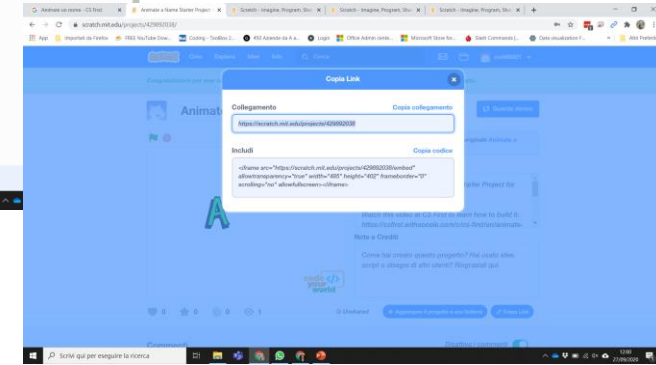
Animate un nome - CS First | Animate a Name Starter Project | Scratch - Imagine, Program, Sha | Scratch - Imagine, Program, Sha | Scratch - Imagine, Program, Sha | Scratch - Imagine, Program, Sha

scratch.mit.edu/projects/429892038/

App | Importati da Firefox | FREE YouTube Dow... | Coding - Toolbox 2... | 450 Aziende da A a... | Login | Office Admin cente... | Microsoft Store for... | Stark Commando (... | Data visualization F... | Altri Preferiti

Crea | Esplora | Idee | Info | Cerca

Congratulazioni per your s

Animat

Guarda dentro

Copia Link

Collegamento

Copia collegamento

https://scratch.mit.edu/projects/429892038

Includi

Copia codice

<iframe src="https://scratch.mit.edu/projects/429892038/embed" allowtransparency="true" width="485" height="402" frameborder="0" scrolling="no" allowfullscreen></iframe>

Animate Animate a

Starter Project for

Watch this video at CS First to learn how to build it: https://csfirst.withgoogle.com/c/cs-first/en/animate-

Note e Crediti

Come hai creato questo progetto? Hai usato idee, script o disegni di altri utenti? Ringraziali qui.

code your world

0 Condivisi

Aggiungi il progetto a uno Studio

Copia Link

Commenti

Disattiva i commenti

Scrivi qui per eseguire la ricerca

12:00
27/09/2020